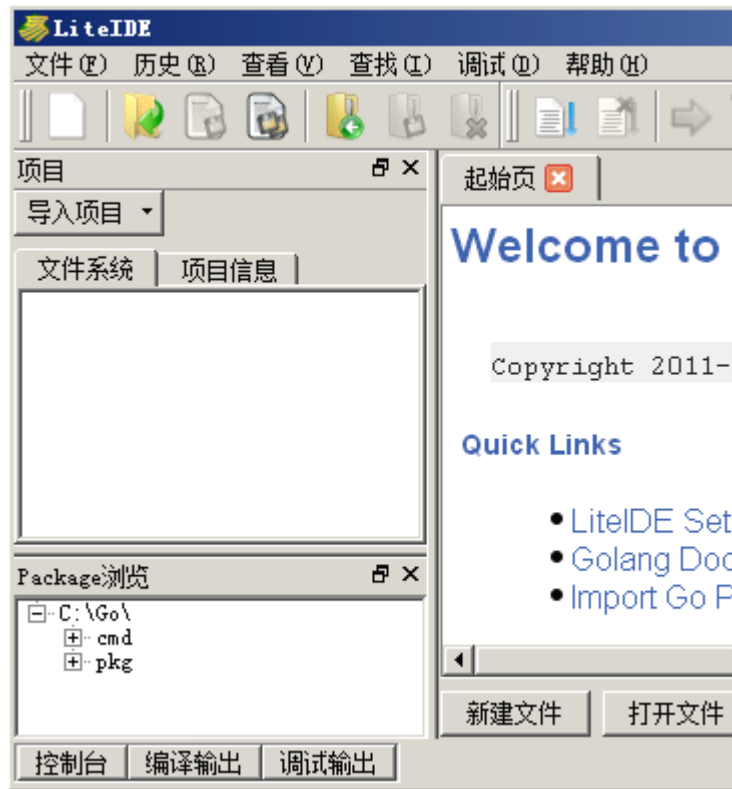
LiteIDE
文件(F) 历史(R) 查看(V) 查找(I) 调试(D) 帮助(H)

项目
导入项目
文件系统 项目信息

Package浏览
C:\Go\
cmd
pkg

控制台 编译输出 调试输出

起始页

Welcome to

Copyright 2011-

Quick Links

• LiteIDE Set
• Golang Doc
• Import Go P

新建文件 打开文件